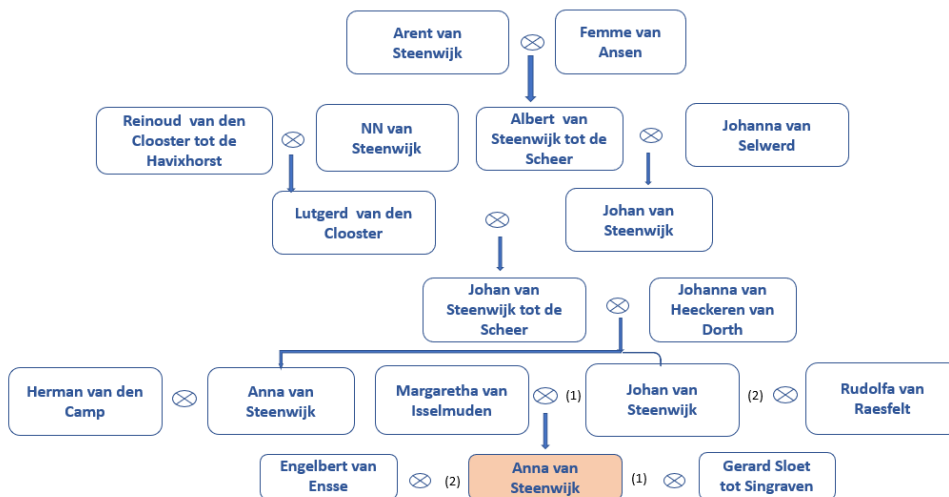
Arent van Steenwijk

$\otimes$

Femme van Ansen

Reinoud van den Clooster tot de Havixhorst

$\otimes$

NN van Steenwijk

Albert van Steenwijk tot de Scheer

$\otimes$

Johanna van Selwerd

Lutgerd van den Clooster

$\otimes$

Johan van Steenwijk

Johan van Steenwijk tot de Scheer

$\otimes$

Johanna van Heeckeren van Dorth

Herman van den Camp

$\otimes$

Anna van Steenwijk

Margaretha van Isselmuden

$\otimes$ (1)

Johan van Steenwijk

(2) $\otimes$

Rudolfa van Raesfelt

Engelbert van Ensse

$\otimes$ (2)

Anna van Steenwijk

(1) $\otimes$

Gerard Sloet tot Singraven